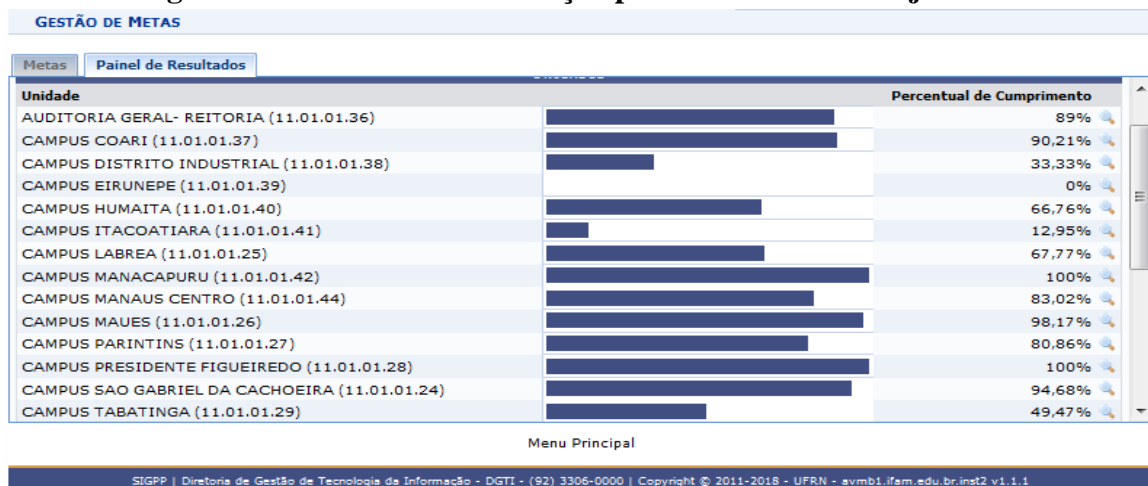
GESTÃO DE METAS

Metas | Painel de Resultados

| Unidade | Percentual de Cumprimento |
|---|---|
| AUDITORIA GERAL- REITORIA (11.01.01.36) | 89% |
| CAMPUS COARI (11.01.01.37) | 90,21% |
| CAMPUS DISTRITO INDUSTRIAL (11.01.01.38) | 33,33% |
| CAMPUS EIRUNEPE (11.01.01.39) | 0% |
| CAMPUS HUMAITA (11.01.01.40) | 66,76% |
| CAMPUS ITACOATIARA (11.01.01.41) | 12,95% |
| CAMPUS LABREA (11.01.01.25) | 67,77% |
| CAMPUS MANACAPURU (11.01.01.42) | 100% |
| CAMPUS MANAUS CENTRO (11.01.01.44) | 83,02% |
| CAMPUS MAUES (11.01.01.26) | 98,17% |
| CAMPUS PARINTINS (11.01.01.27) | 80,86% |
| CAMPUS PRESIDENTE FIGUEIREDO (11.01.01.28) | 100% |
| CAMPUS SAO GABRIEL DA CACHOEIRA (11.01.01.24) | 94,68% |
| CAMPUS TABATINGA (11.01.01.29) | 49,47% |

Menu Principal

SIGPP | Diretoria de Gestão de Tecnologia da Informação - DGTI - (92) 3306-0000 | Copyright © 2011-2018 - UFRN - avmb1.ifam.edu.br.inst2 v1.1.1